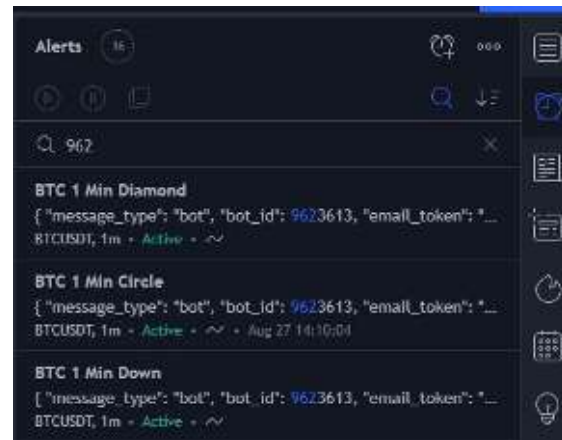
Alerts 36

962

BTC 1 Min Diamond
{ "message_type": "bot", "bot_id": 9623613, "email_token": "...
BTCUSDT, 1m · Active ·

BTC 1 Min Circle
{ "message_type": "bot", "bot_id": 9623613, "email_token": "...
BTCUSDT, 1m · Active · · Aug 27 14:10:04

BTC 1 Min Down
{ "message_type": "bot", "bot_id": 9623613, "email_token": "...
BTCUSDT, 1m · Active ·